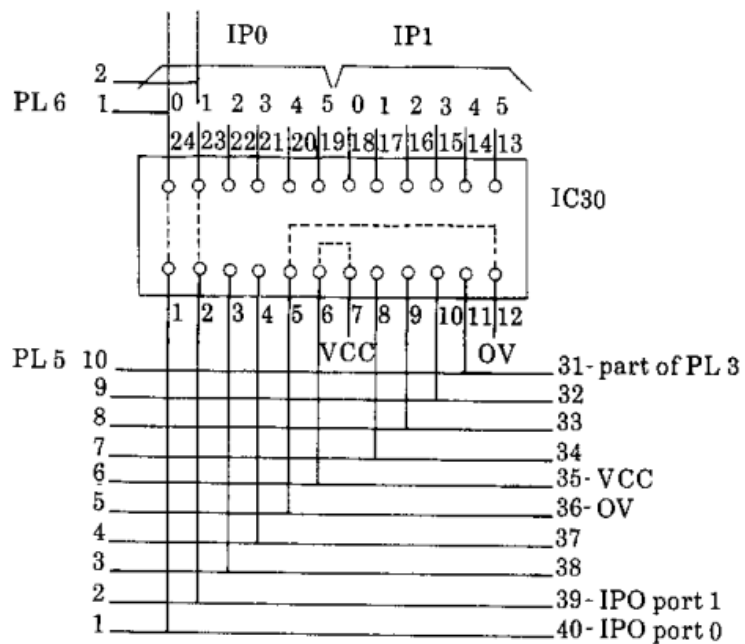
IP0 IP1

PL 6 2 1

0 1 2 3 4 5 0 1 2 3 4 5

24 23 22 21 20 19 18 17 16 15 14 13

IC30

1 2 3 4 5 6 7 8 9 10 11 12

VCC OV

PL 5 10 9 8 7 6 5 4 3 2 1

31- part of PL 3
32
33
34
35- VCC
36- OV
37
38
39- IPO port 1
40- IPO port 0